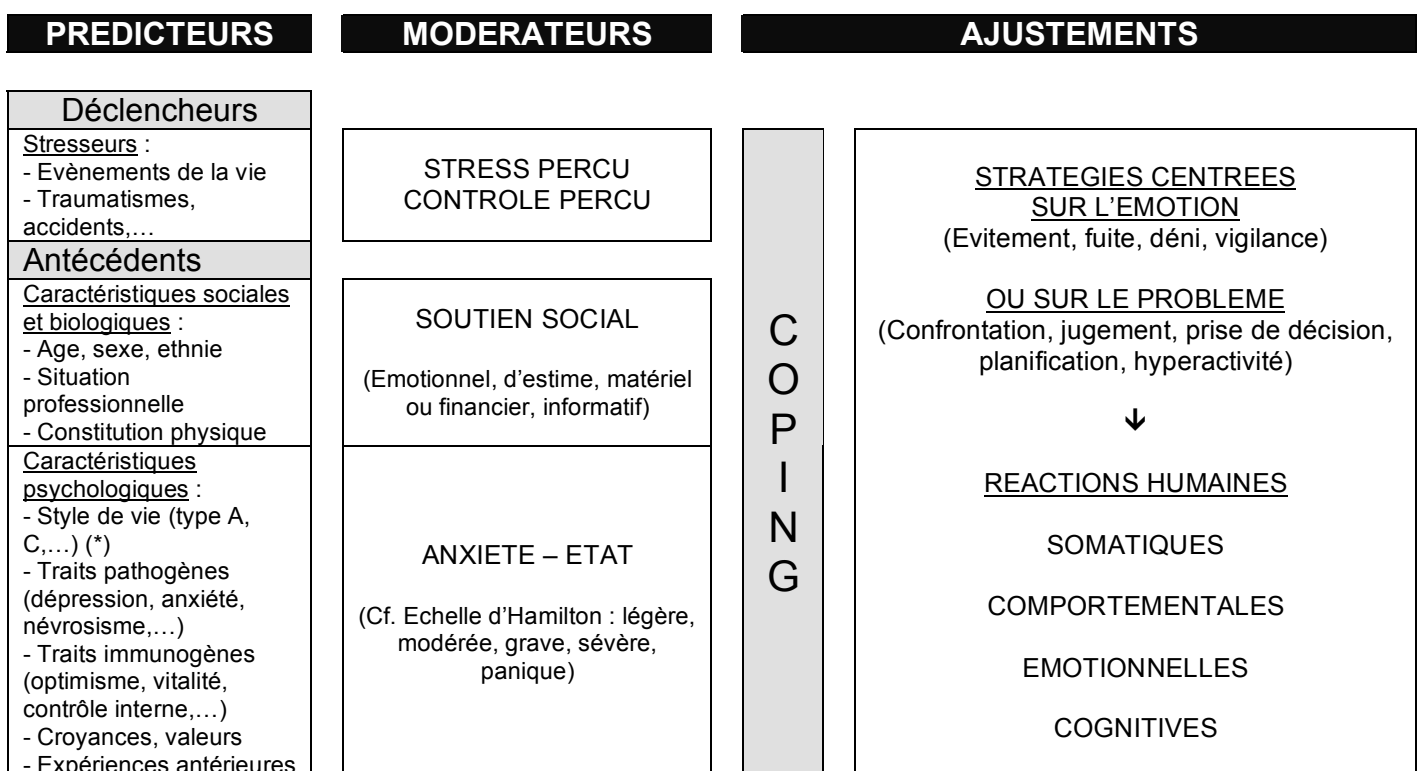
PREDICTEURS

MODERATEURS

AJUSTEMENTS

Déclencheurs

Stresseurs :
- Evènements de la vie
- Traumatismes, accidents,…

Antécédents

Caractéristiques sociales et biologiques :
- Age, sexe, ethnie
- Situation professionnelle
- Constitution physique

Caractéristiques psychologiques :
- Style de vie (type A, C,…) (*)
- Traits pathogènes (dépression, anxiété, névrosisme,…)
- Traits immunogènes (optimisme, vitalité, contrôle interne,…)
- Croyances, valeurs
- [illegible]

STRESS PERCU
CONTROLE PERCU

SOUTIEN SOCIAL

(Emotionnel, d'estime, matériel ou financier, informatif)

ANXIETE – ETAT

(Cf. Echelle d'Hamilton : légère, modérée, grave, sévère, panique)

C
O
P
I
N
G

STRATEGIES CENTREES SUR L'EMOTION
(Evitement, fuite, déni, vigilance)

OU SUR LE PROBLEME
(Confrontation, jugement, prise de décision, planification, hyperactivité)

↓

REACTIONS HUMAINES

SOMATIQUES

COMPORTEMENTALES

EMOTIONNELLES

COGNITIVES